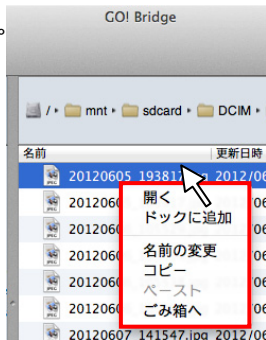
GO! Bridge

/ ▸ mnt ▸ sdcard ▸ DCIM ▸

名前

更新日時

20120605_193812

2012/06

20120605

2012/06

20120605

20120605

20120605

20120605

20120605

20120605

20120607_141547.jpg

2012/06

開く

ドックに追加

名前の変更

コピー

ペースト

ごみ箱へ